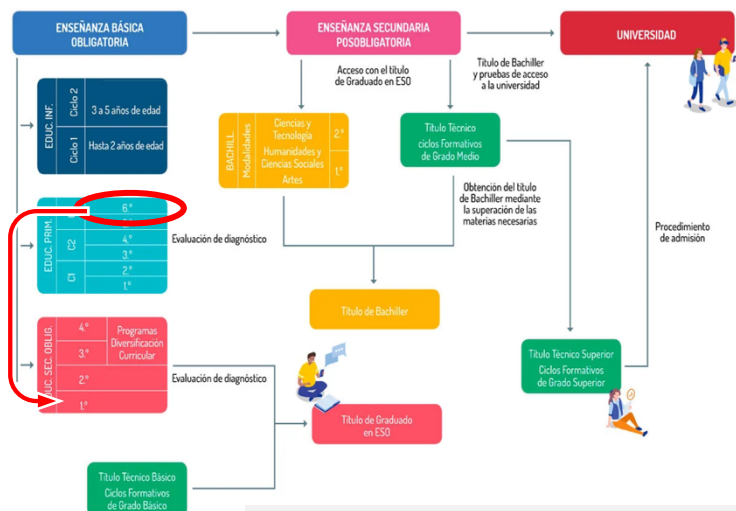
ENSEÑANZA BÁSICA OBLIGATORIA

ENSEÑANZA SECUNDARIA POSOBLIGATORIA

UNIVERSIDAD

Acceso con el título de Graduado en ESO

Título de Bachiller y pruebas de acceso a la universidad

EDUC. INF.
Ciclo 2 | 3 a 5 años de edad
Ciclo 1 | Hasta 2 años de edad

BACHILL. Modalidades
Ciencias y Tecnología
Humanidades y Ciencias Sociales
Artes
2.º
1.º

Título Técnico ciclos Formativos de Grado Medio

Obtención del título de Bachiller mediante la superación de las materias necesarias

EDUC. PRIM.
6.º
C2
4.º
3.º
C1
2.º
1.º

Evaluación de diagnóstico

Procedimiento de admisión

Título de Bachiller

EDUC. SEC. OBLIG.
4.º
3.º
Programas Diversificación Curricular
2.º
1.º

Evaluación de diagnóstico

Título Técnico Superior Ciclos Formativos de Grado Superior

Título de Graduado en ESO

Título Técnico Básico Ciclos Formativos de Grado Básico